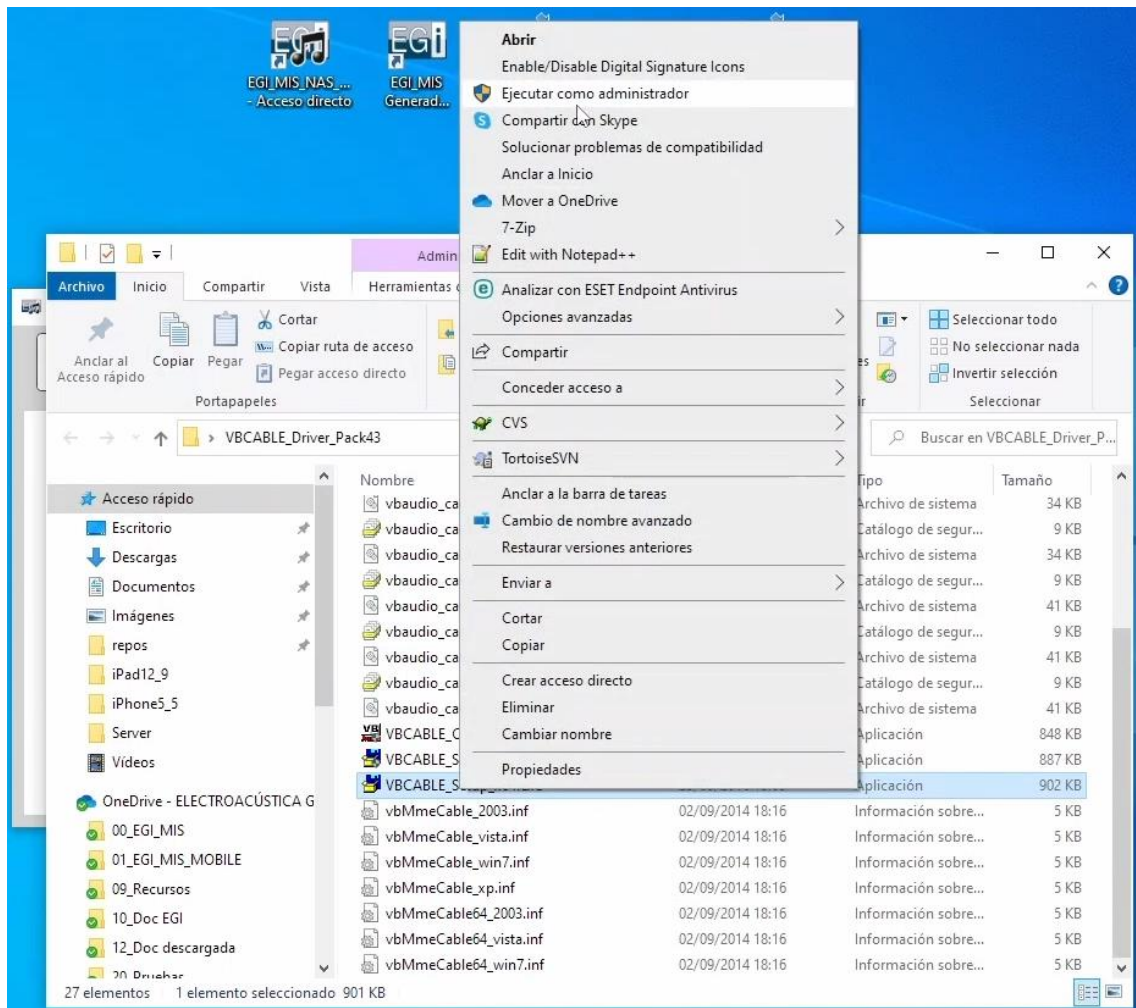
EGI_MIS_NAS_... - Acceso directo

EGI_MIS Generad...

Abrir
Enable/Disable Digital Signature Icons
Ejecutar como administrador
Compartir con Skype
Solucionar problemas de compatibilidad
Anclar a Inicio
Mover a OneDrive
7-Zip
Edit with Notepad++
Analizar con ESET Endpoint Antivirus
Opciones avanzadas
Compartir
Conceder acceso a
CVS
TortoiseSVN
Anclar a la barra de tareas
Cambio de nombre avanzado
Restaurar versiones anteriores
Enviar a
Cortar
Copiar
Crear acceso directo
Eliminar
Cambiar nombre
Propiedades

Admin

Archivo | Inicio | Compartir | Vista | Herramientas

Anclar al Acceso rápido | Copiar | Pegar | Cortar | Copiar ruta de acceso | Pegar acceso directo
Portapapeles

Seleccionar todo
No seleccionar nada
Invertir selección
Seleccionar

> VBCABLE_Driver_Pack43

Buscar en VBCABLE_Driver_P...

Acceso rápido
Escritorio
Descargas
Documentos
Imágenes
repos
iPad12_9
iPhone5_5
Server
Vídeos
OneDrive - ELECTROACÚSTICA G
00_EGI_MIS
01_EGI_MIS_MOBILE
09_Recursos
10_Doc EGI
12_Doc descargada
20_Pruebas

| Nombre | | Tipo | Tamaño |
|---|---|---|---|
| vbaudio_ca | | Archivo de sistema | 34 KB |
| vbaudio_ca | | Catálogo de segur... | 9 KB |
| vbaudio_ca | | Archivo de sistema | 34 KB |
| vbaudio_ca | | Catálogo de segur... | 9 KB |
| vbaudio_ca | | Archivo de sistema | 41 KB |
| vbaudio_ca | | Catálogo de segur... | 9 KB |
| vbaudio_ca | | Archivo de sistema | 41 KB |
| vbaudio_ca | | Catálogo de segur... | 9 KB |
| vbaudio_ca | | Archivo de sistema | 41 KB |
| VBCABLE_C | | Aplicación | 848 KB |
| VBCABLE_S | | Aplicación | 887 KB |
| VBCABLE_S | | Aplicación | 902 KB |
| vbMmeCable_2003.inf | 02/09/2014 18:16 | Información sobre... | 5 KB |
| vbMmeCable_vista.inf | 02/09/2014 18:16 | Información sobre... | 5 KB |
| vbMmeCable_win7.inf | 02/09/2014 18:16 | Información sobre... | 5 KB |
| vbMmeCable_xp.inf | 02/09/2014 18:16 | Información sobre... | 5 KB |
| vbMmeCable64_2003.inf | 02/09/2014 18:16 | Información sobre... | 5 KB |
| vbMmeCable64_vista.inf | 02/09/2014 18:16 | Información sobre... | 5 KB |
| vbMmeCable64_win7.inf | 02/09/2014 18:16 | Información sobre... | 5 KB |

27 elementos   1 elemento seleccionado 901 KB